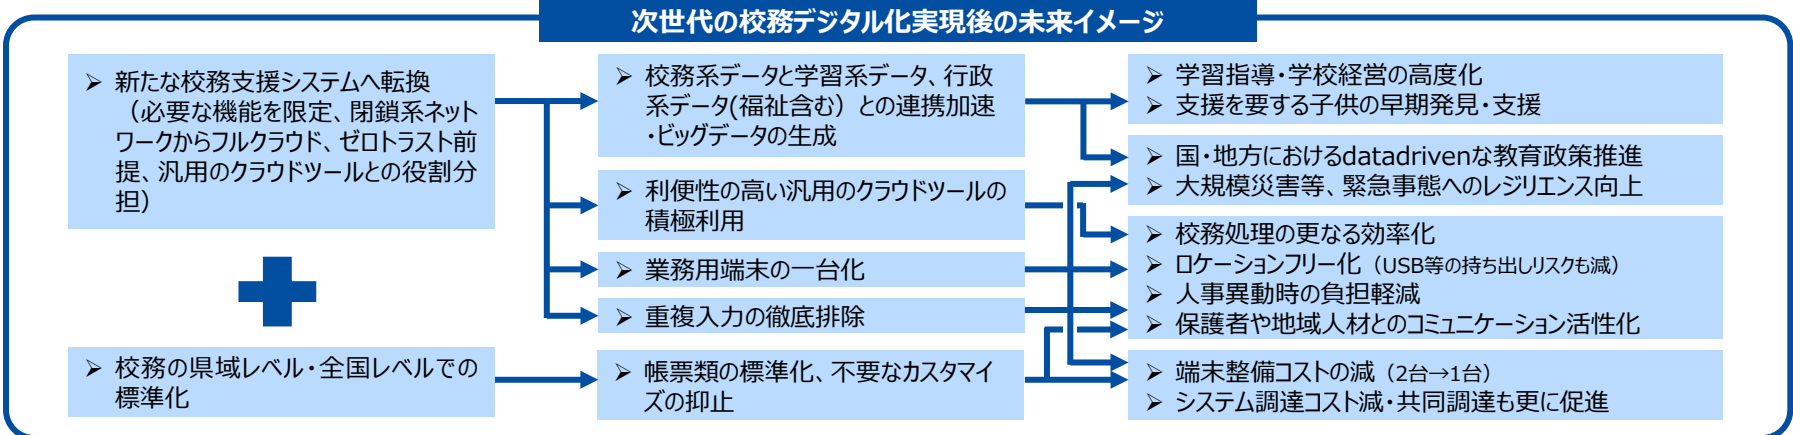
次世代の校務デジタル化実現後の未来イメージ

➢ 新たな校務支援システムへ転換（必要な機能を限定、閉鎖系ネットワークからフルクラウド、ゼロトラスト前提、汎用のクラウドツールとの役割分担）

➢ 校務の県域レベル・全国レベルでの標準化

➢ 校務系データと学習系データ、行政系データ(福祉含む）との連携加速・ビッグデータの生成

➢ 利便性の高い汎用のクラウドツールの積極利用

➢ 業務用端末の一台化

➢ 重複入力の徹底排除

➢ 帳票類の標準化、不要なカスタマイズの抑止

➢ 学習指導・学校経営の高度化
➢ 支援を要する子供の早期発見・支援

➢ 国・地方におけるdatadrivenな教育政策推進
➢ 大規模災害等、緊急事態へのレジリエンス向上

➢ 校務処理の更なる効率化
➢ ロケーションフリー化（USB等の持ち出しリスクも減）
➢ 人事異動時の負担軽減
➢ 保護者や地域人材とのコミュニケーション活性化

➢ 端末整備コストの減（2台→1台）
➢ システム調達コスト減・共同調達も更に促進